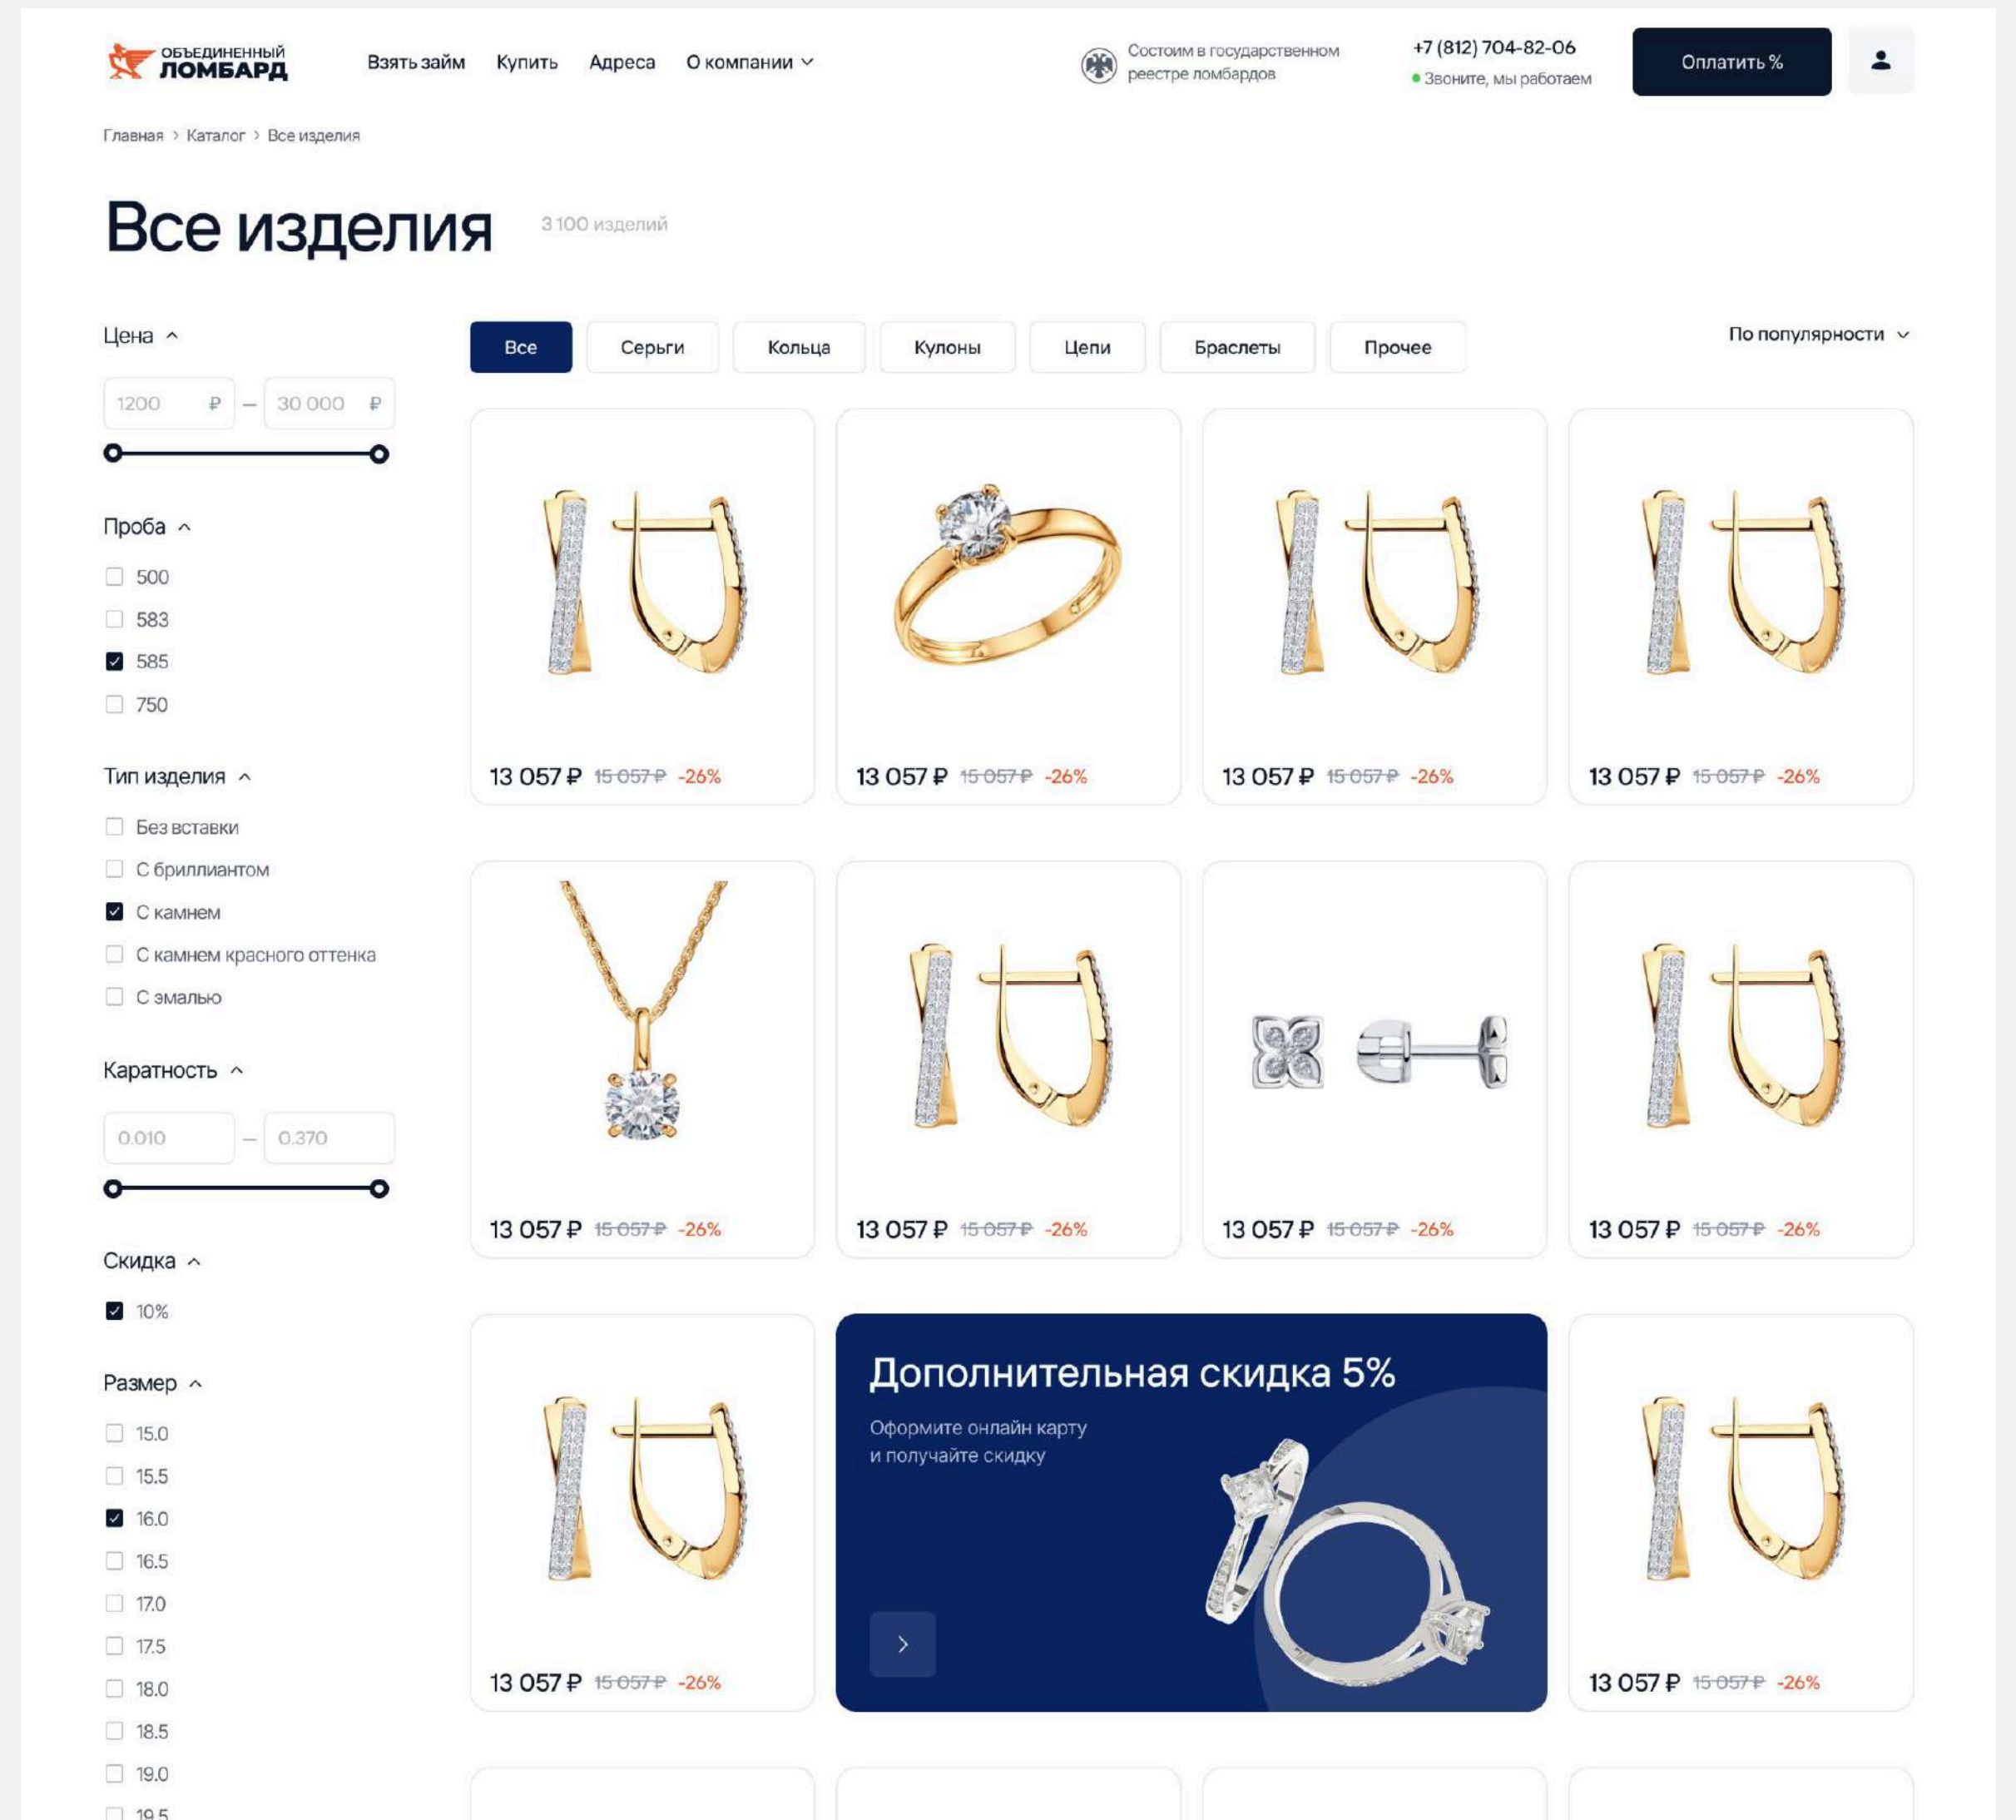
ОБЪЕДИНЕННЫЙ ЛОМБАРД

Взять займ Купить Адреса О компании

Состоим в государственном реестре ломбардов

+7 (812) 704-82-06
Звоните, мы работаем

Оплатить %

Главная › Каталог › Все изделия

Все изделия 3 100 изделий

Цена
1200 ₽ — 30 000 ₽

Проба
500
583
585
750

Тип изделия
Без вставки
С бриллиантом
С камнем
С камнем красного оттенка
С эмалью

Каратность
0.010 — 0.370

Скидка
10%

Размер
15.0
15.5
16.0
16.5
17.0
17.5
18.0
18.5
19.0
19.5

Все Серьги Кольца Кулоны Цепи Браслеты Прочее

По популярности

13 057 ₽ 15 057 ₽ -26%

13 057 ₽ 15 057 ₽ -26%

13 057 ₽ 15 057 ₽ -26%

13 057 ₽ 15 057 ₽ -26%

13 057 ₽ 15 057 ₽ -26%

13 057 ₽ 15 057 ₽ -26%

13 057 ₽ 15 057 ₽ -26%

13 057 ₽ 15 057 ₽ -26%

13 057 ₽ 15 057 ₽ -26%

Дополнительная скидка 5%
Оформите онлайн карту и получайте скидку

13 057 ₽ 15 057 ₽ -26%